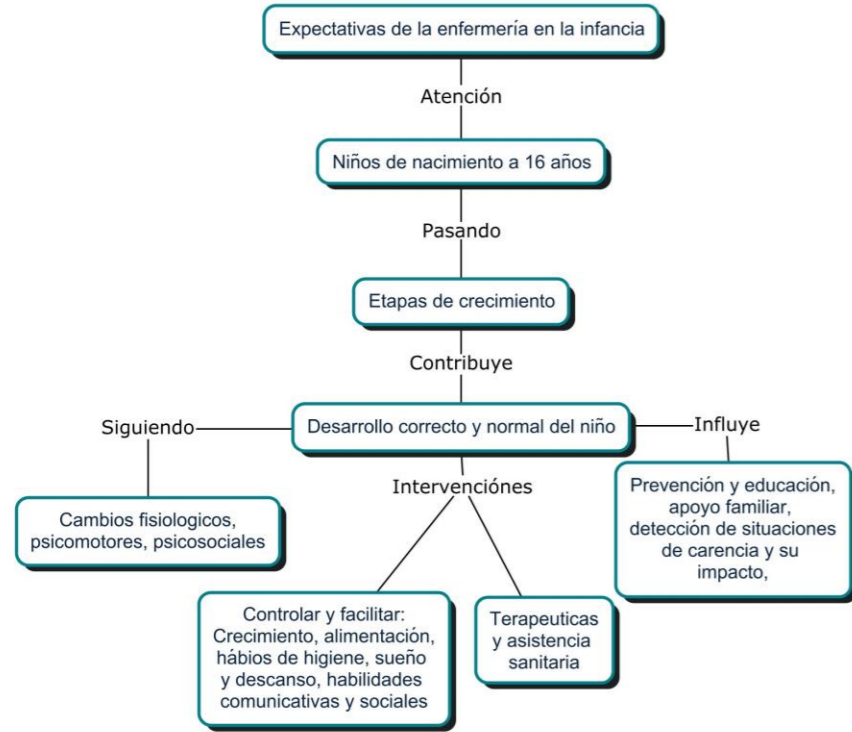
Expectativas de la enfermería en la infancia

Atención

Niños de nacimiento a 16 años

Pasando

Etapas de crecimiento

Contribuye

Siguiendo

Desarrollo correcto y normal del niño

Influye

Cambios fisiologicos, psicomotores, psicosociales

Intervenciónes

Prevención y educación, apoyo familiar, detección de situaciones de carencia y su impacto,

Controlar y facilitar: Crecimiento, alimentación, hábios de higiene, sueño y descanso, habilidades comunicativas y sociales

Terapeuticas y asistencia sanitaria